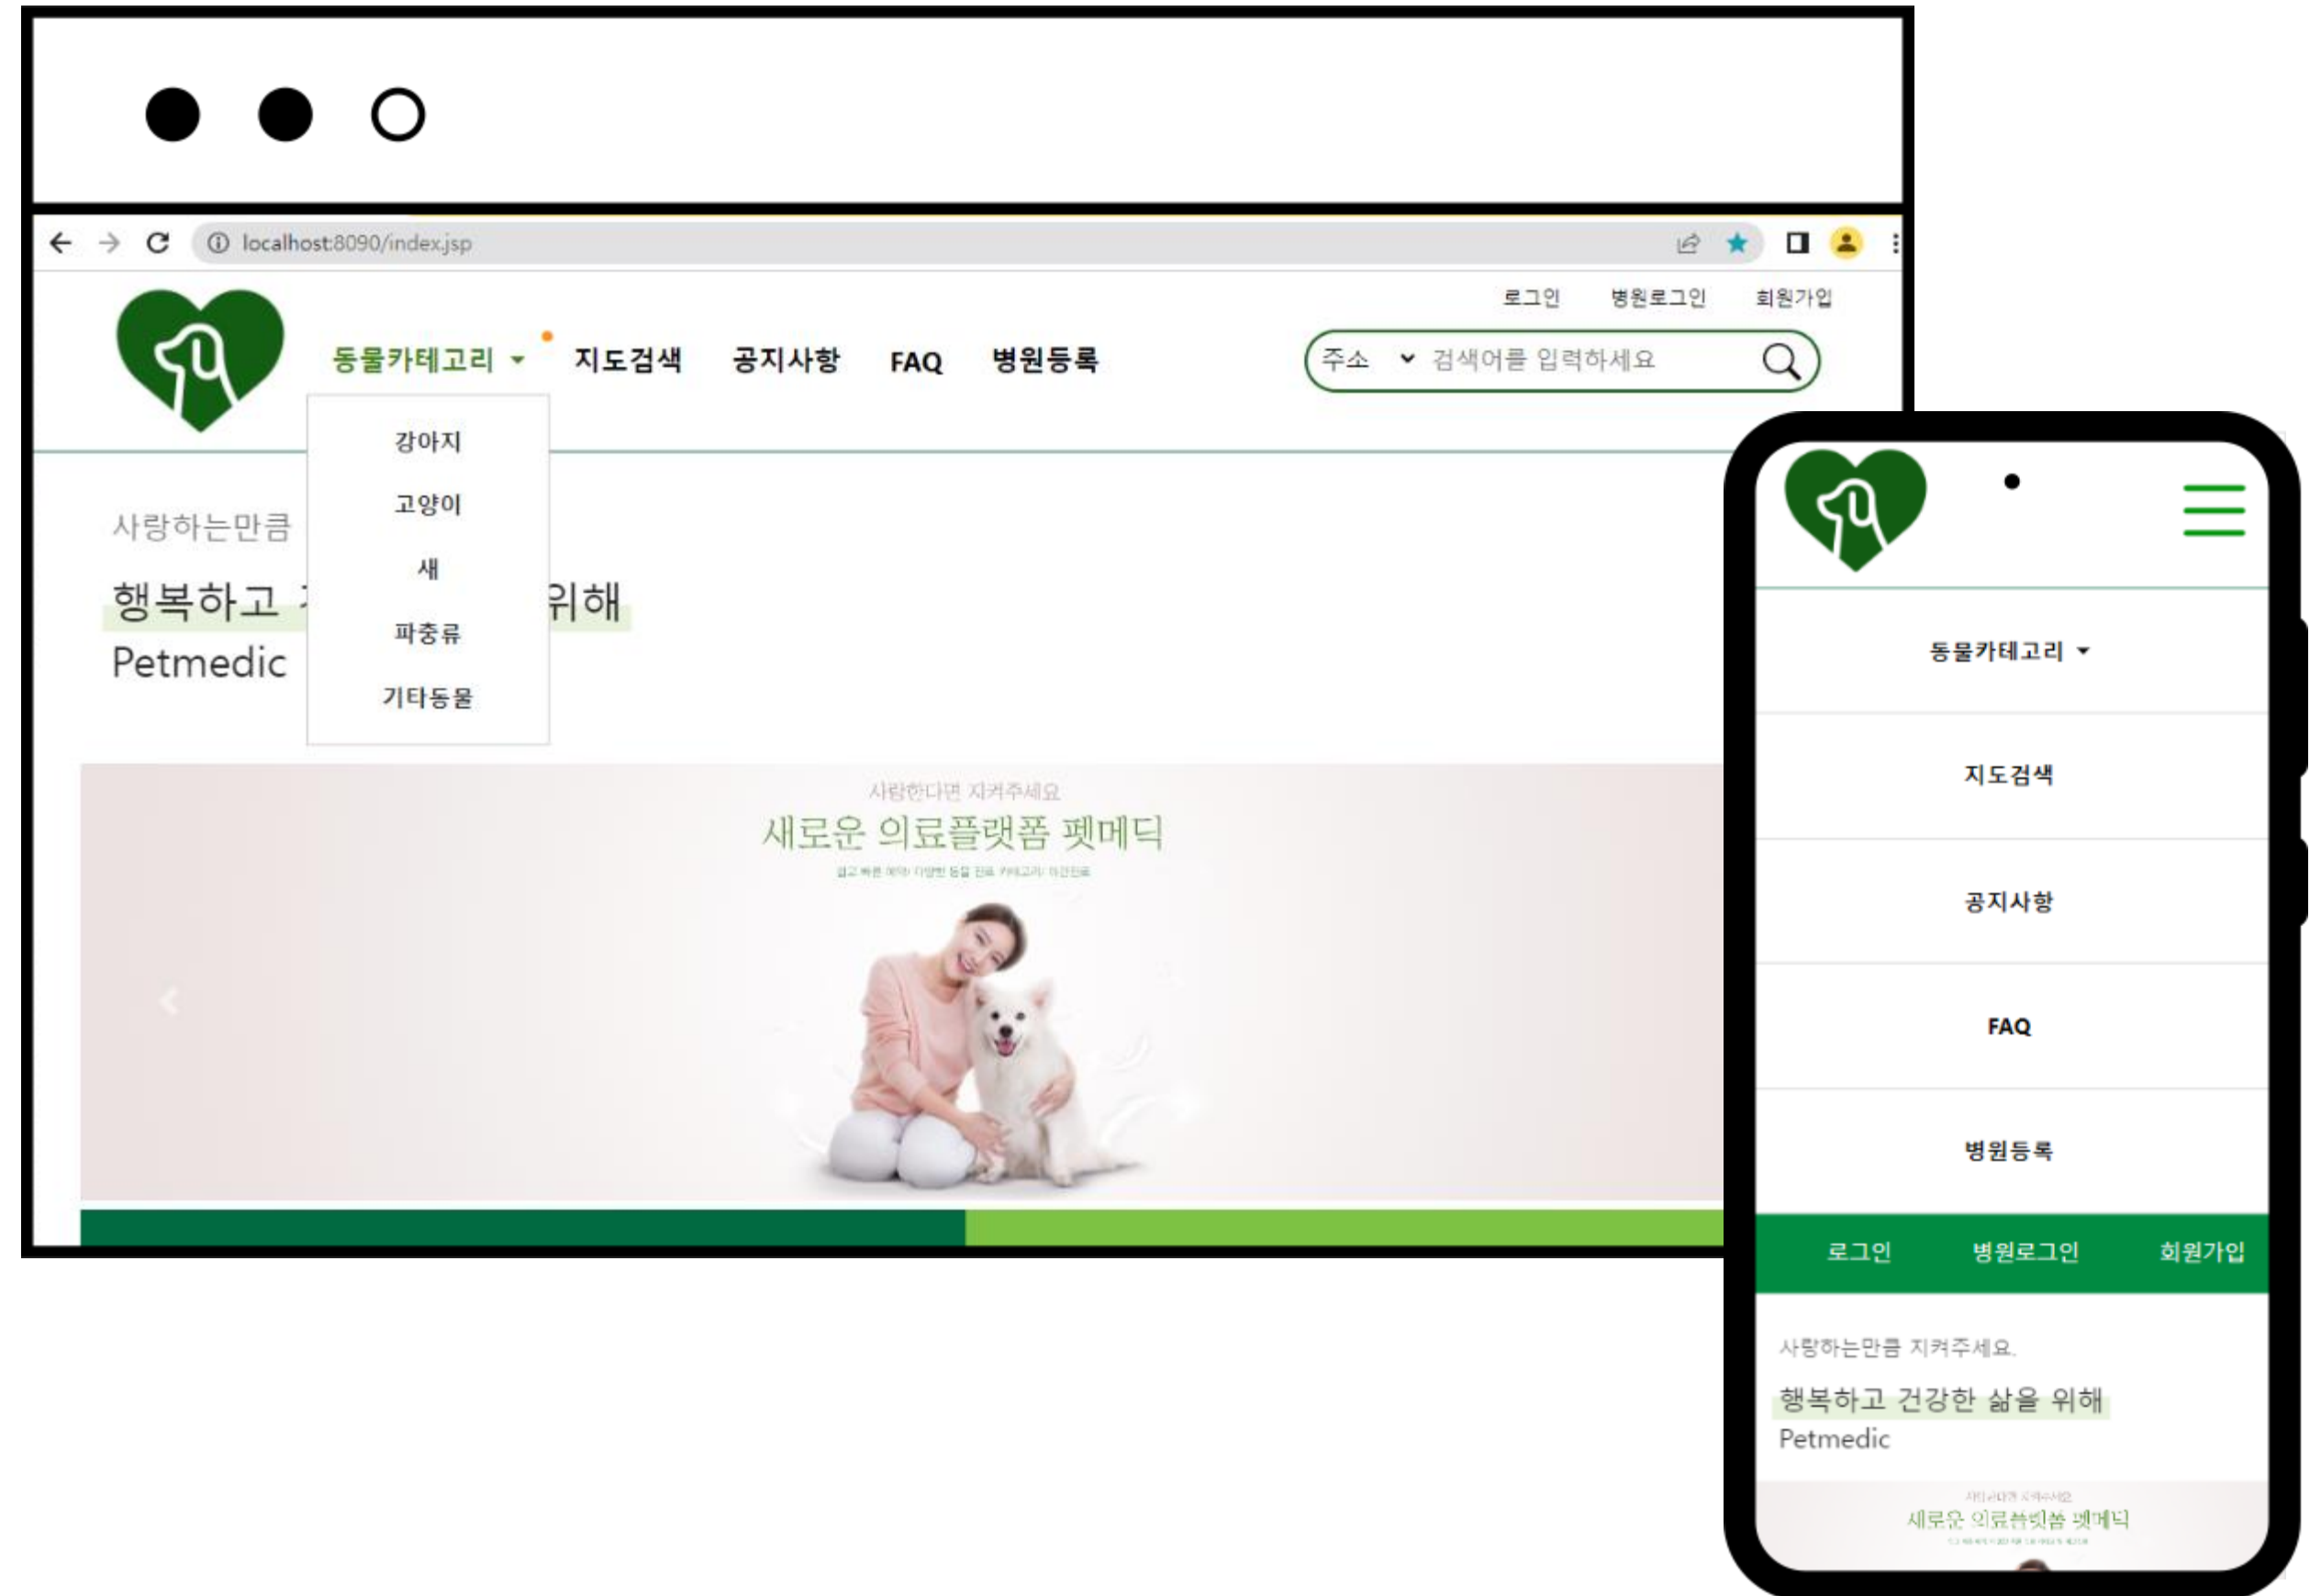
localhost:8090/index.jsp

로그인 병원로그인 회원가입

동물카테고리 지도검색 공지사항 FAQ 병원등록

주소 검색어를 입력하세요

강아지
고양이
새
파충류
기타동물

사랑하는만큼

행복하고 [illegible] 위해

Petmedic

사랑한다면 지켜주세요

새로운 의료플랫폼 펫메딕

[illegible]

동물카테고리

지도검색

공지사항

FAQ

병원등록

로그인 병원로그인 회원가입

사랑하는만큼 지켜주세요.

행복하고 건강한 삶을 위해

Petmedic

사랑한다면 지켜주세요

새로운 의료플랫폼 펫메딕

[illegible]